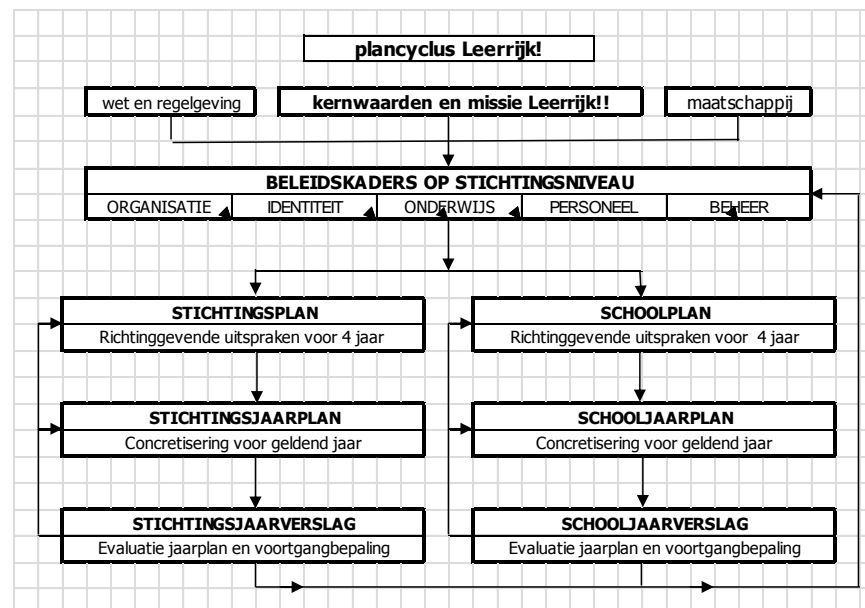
plancyclus Leerrijk!

wet en regelgeving

kernwaarden en missie Leerrijk!!

maatschappij

BELEIDSKADERS OP STICHTINGSNIVEAU

ORGANISATIE

IDENTITEIT

ONDERWIJS

PERSONEEL

BEHEER

STICHTINGSPLAN

Richtinggevende uitspraken voor 4 jaar

SCHOOLPLAN

Richtinggevende uitspraken voor 4 jaar

STICHTINGSJAARPLAN

Concretisering voor geldend jaar

SCHOOLJAARPLAN

Concretisering voor geldend jaar

STICHTINGSJAARVERSLAG

Evaluatie jaarplan en voortgangbepaling

SCHOOLJAARVERSLAG

Evaluatie jaarplan en voortgangbepaling